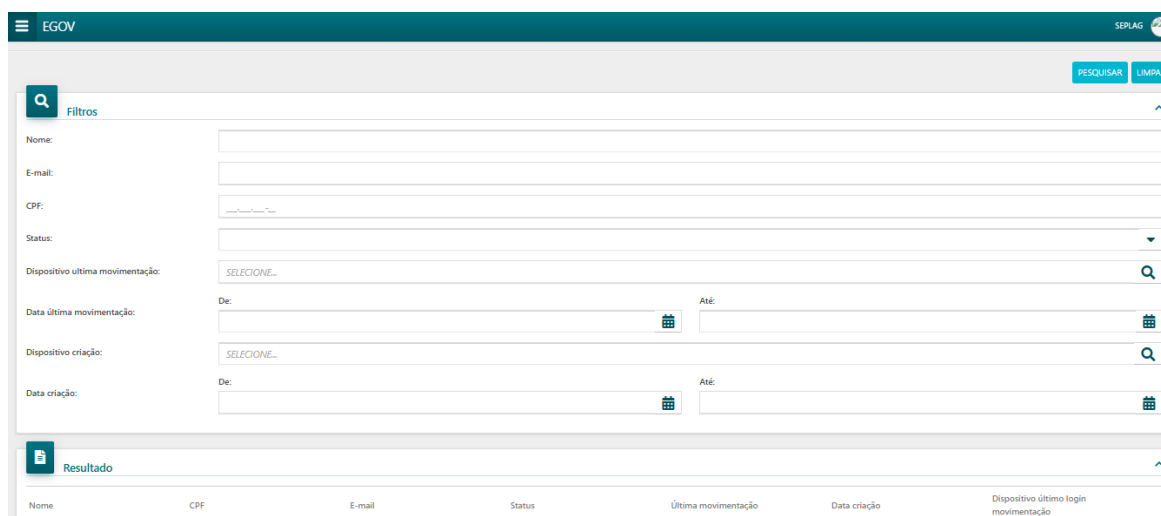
EGOV

SEPLAG

PESQUISAR LIMPA

Filtros

Nome:

E-mail:

CPF:
___.___.___-__

Status:

Dispositivo ultima movimentação:
SELECIONE...

Data última movimentação:
De:
Até:

Dispositivo criação:
SELECIONE...

Data criação:
De:
Até:

Resultado

| Nome | CPF | E-mail | Status | Última movimentação | Data criação | Dispositivo último login movimentação |
|---|---|---|---|---|---|---|